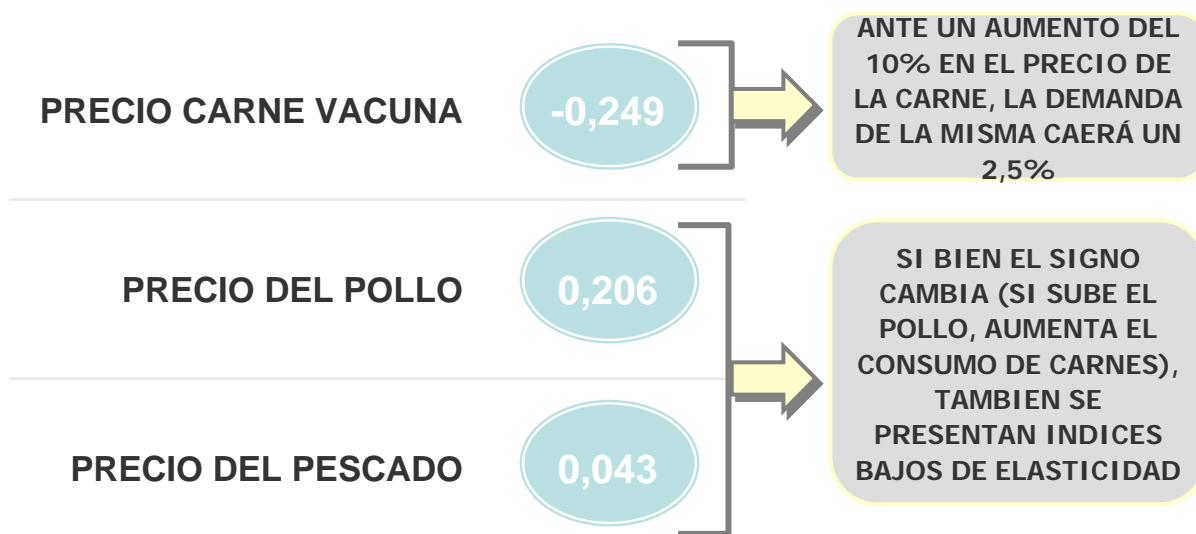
PRECIO CARNE VACUNA

-0,249

ANTE UN AUMENTO DEL 10% EN EL PRECIO DE LA CARNE, LA DEMANDA DE LA MISMA CAERÁ UN 2,5%

PRECIO DEL POLLO

0,206

PRECIO DEL PESCADO

0,043

SI BIEN EL SIGNO CAMBIA (SI SUBE EL POLLO, AUMENTA EL CONSUMO DE CARNES), TAMBIEN SE PRESENTAN INDICES BAJOS DE ELASTICIDAD